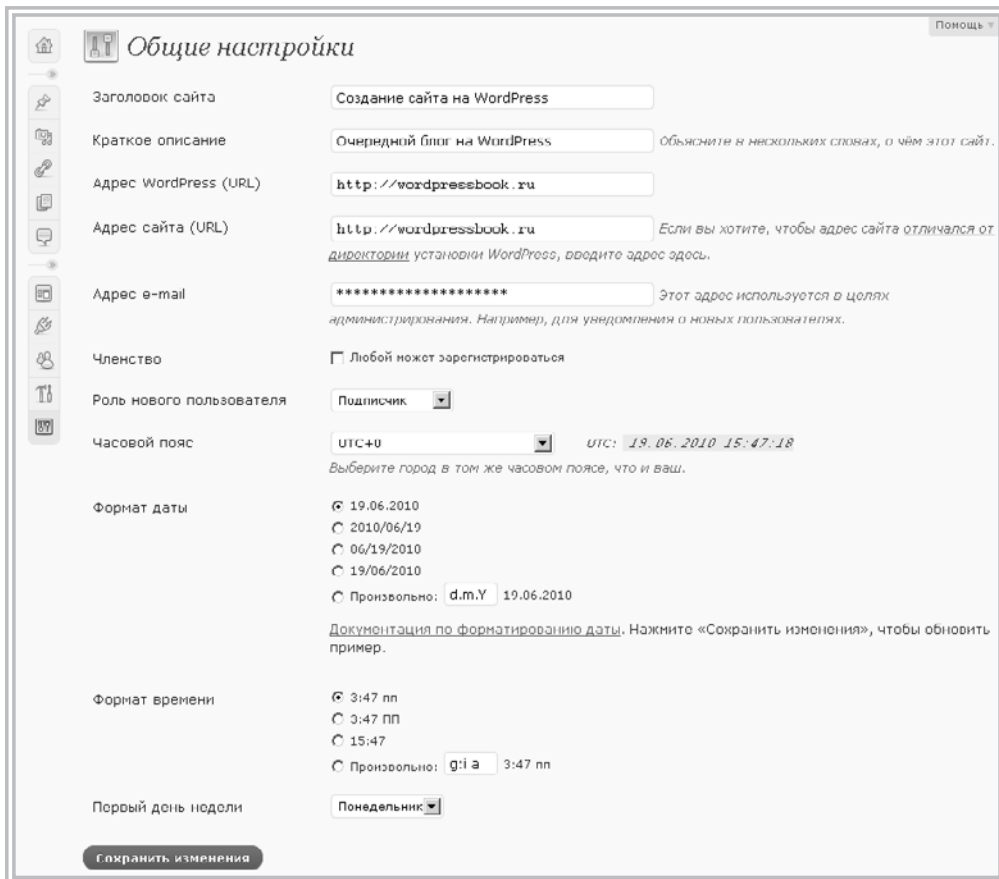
Помощь

Общие настройки

Заголовок сайта
Создание сайта на WordPress

Краткое описание
Очередной блог на WordPress
Объясните в нескольких словах, о чём этот сайт.

Адрес WordPress (URL)
http://wordpressbook.ru

Адрес сайта (URL)
http://wordpressbook.ru
Если вы хотите, чтобы адрес сайта отличался от директории установки WordPress, введите адрес здесь.

Адрес e-mail
********************
Этот адрес используется в целях администрирования. Например, для уведомления о новых пользователях.

Членство
Любой может зарегистрироваться

Роль нового пользователя
Подписчик

Часовой пояс
UTC+0
UTC: 19.06.2010 15:47:18
Выберите город в том же часовом поясе, что и ваш.

Формат даты
19.06.2010
2010/06/19
06/19/2010
19/06/2010
Произвольно: d.m.Y 19.06.2010

Документация по форматированию даты. Нажмите «Сохранить изменения», чтобы обновить пример.

Формат времени
3:47 пп
3:47 ПП
15:47
Произвольно: g:i a 3:47 пп

Первый день недели
Понедельник

Сохранить изменения